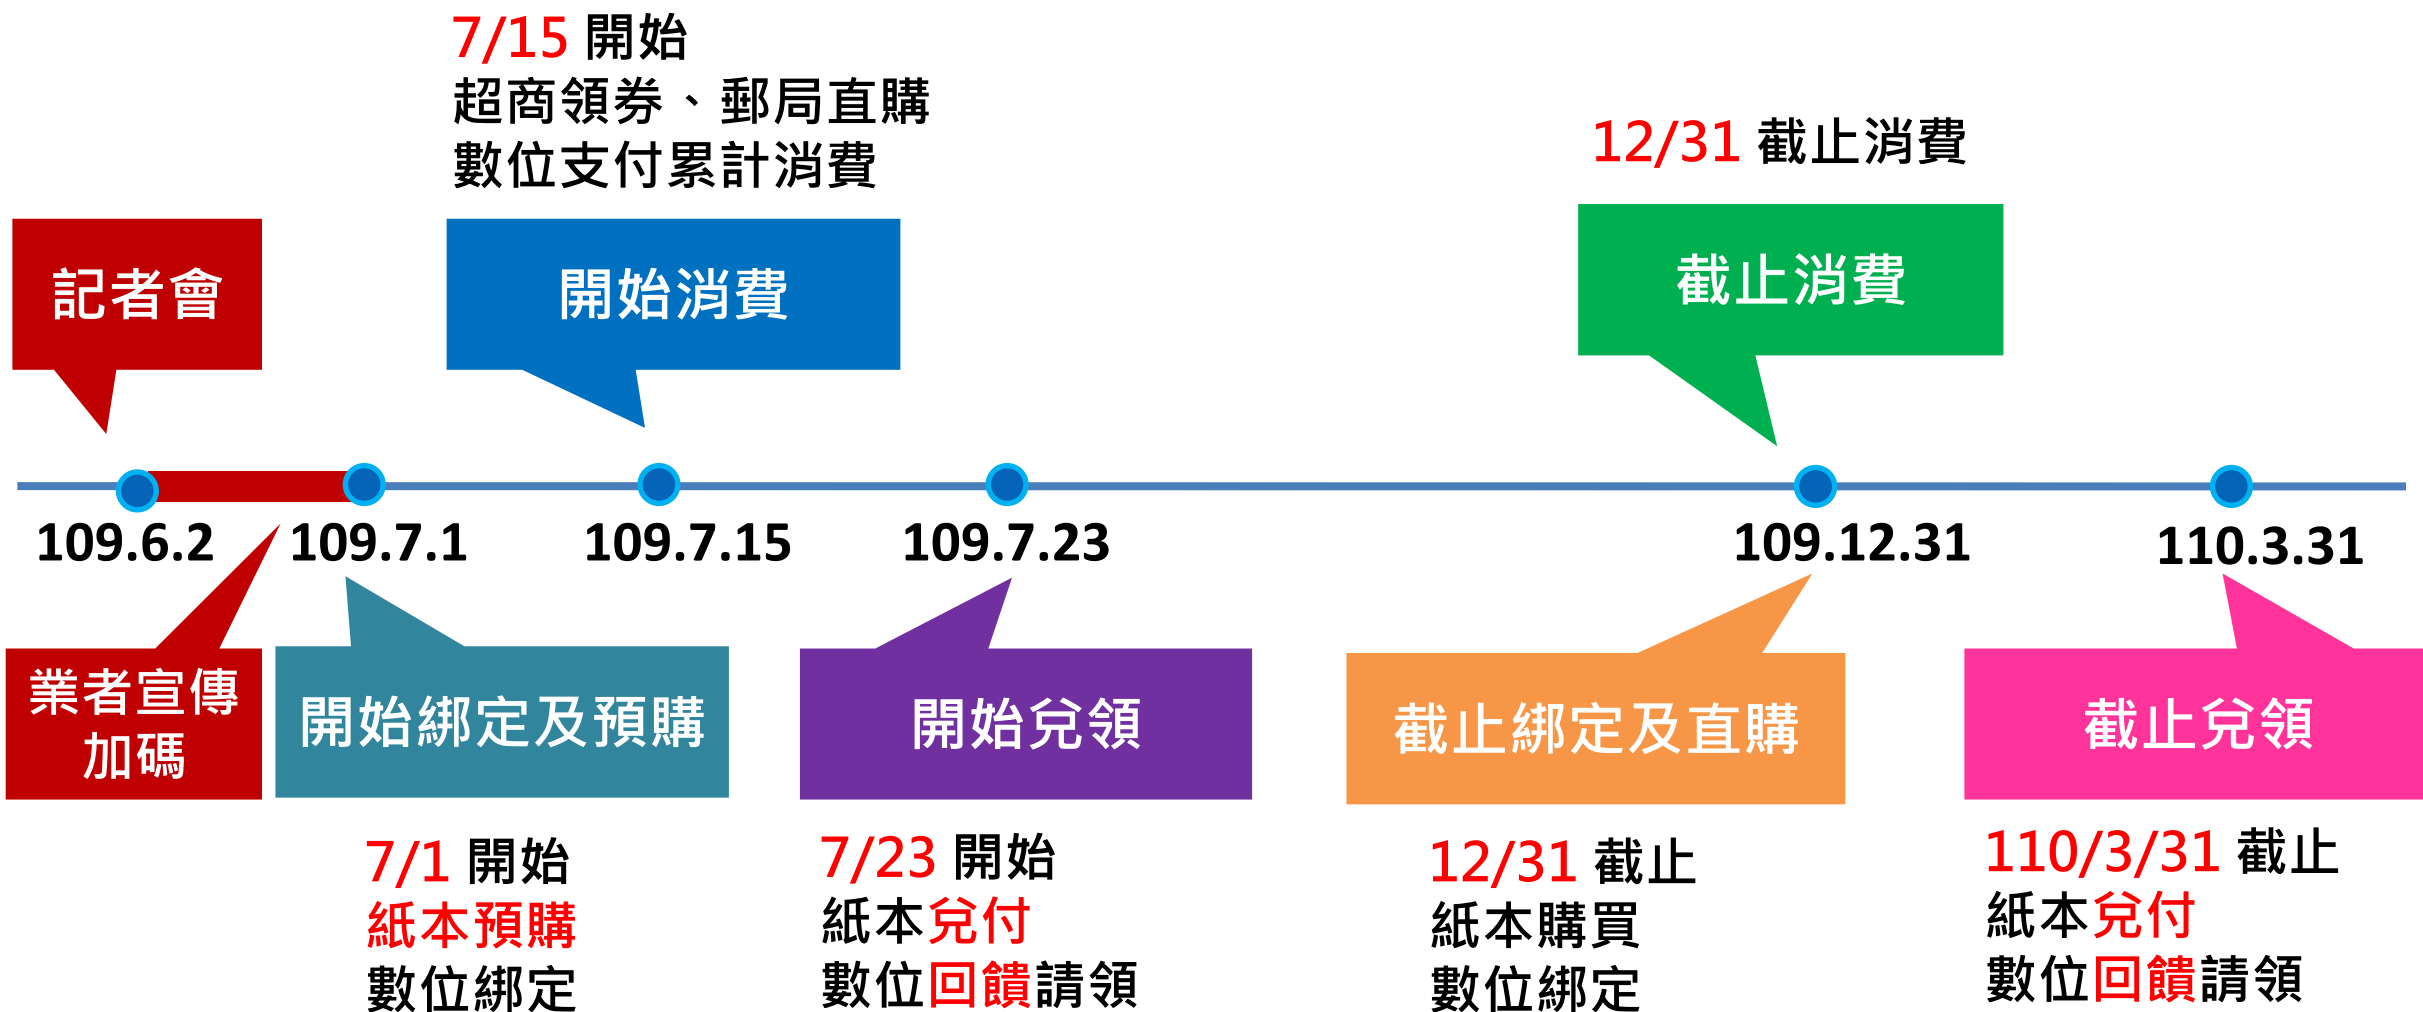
7/15 開始
超商領券、郵局直購
數位支付累計消費

12/31 截止消費

記者會

開始消費

截止消費

109.6.2

109.7.1

109.7.15

109.7.23

109.12.31

110.3.31

業者宣傳
加碼

開始綁定及預購

開始兌領

截止綁定及直購

截止兌領

7/1 開始
紙本預購
數位綁定

7/23 開始
紙本兌付
數位回饋請領

12/31 截止
紙本購買
數位綁定

110/3/31 截止
紙本兌付
數位回饋請領